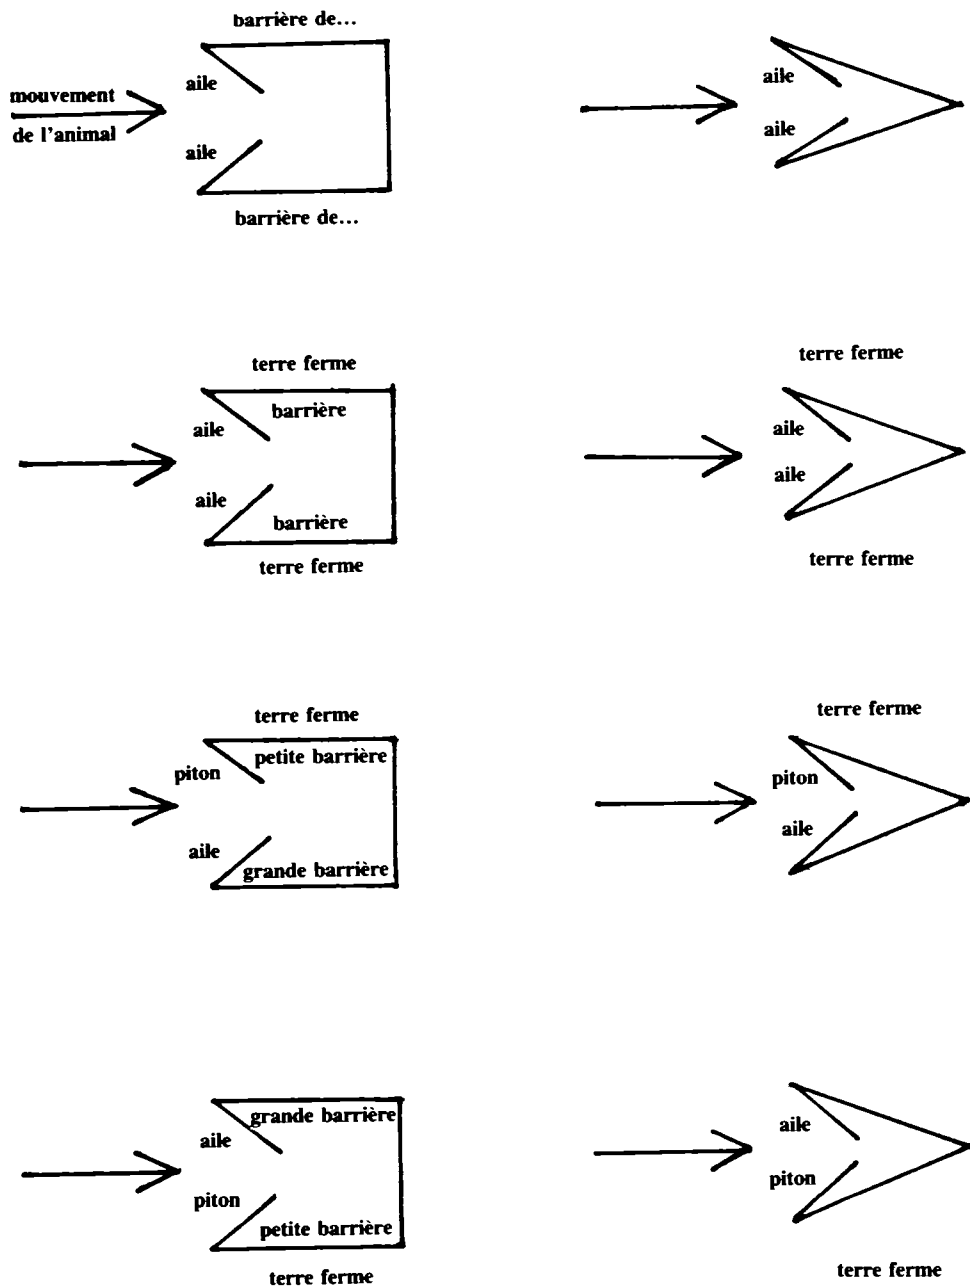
barrière de...

mouvement de l'animal

aile

aile

barrière de...

aile

aile

terre ferme

barrière

aile

aile

barrière

terre ferme

terre ferme

aile

aile

terre ferme

terre ferme

petite barrière

piton

aile

grande barrière

terre ferme

piton

aile

grande barrière

aile

piton

petite barrière

terre ferme

aile

piton

terre ferme